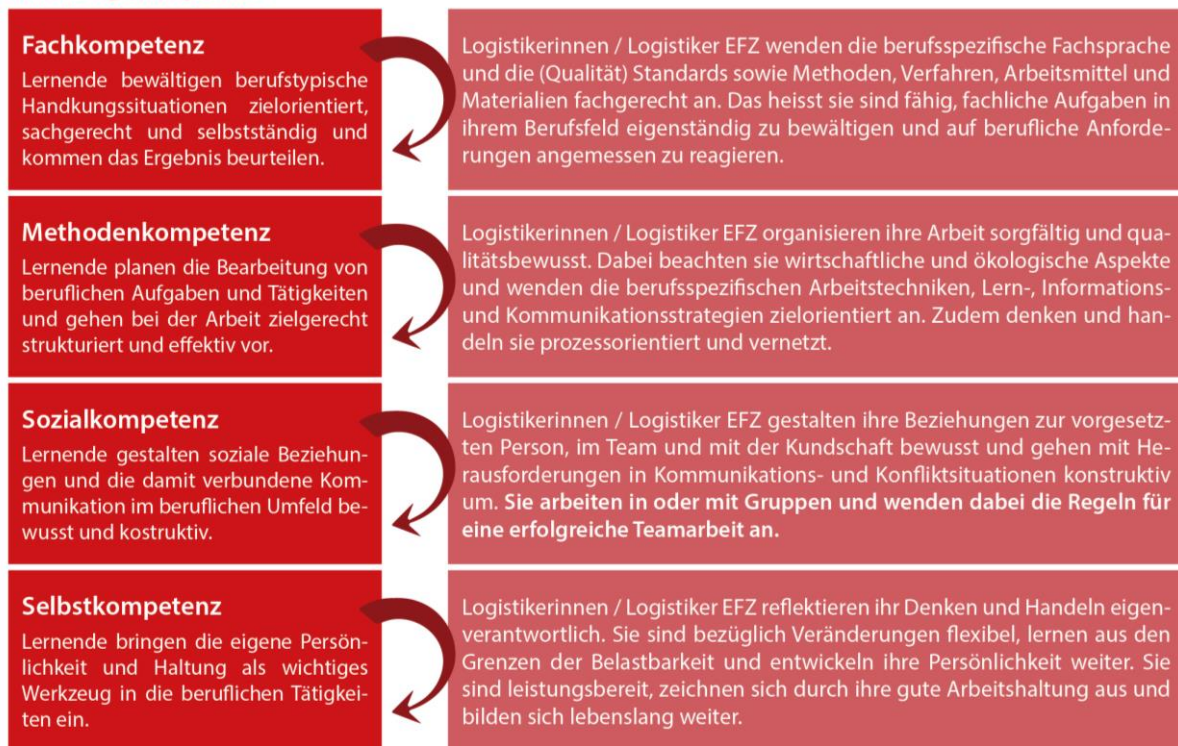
**Fachkompetenz**
Lernende bewältigen berufstypische Handkungssituationen zielorientiert, sachgerecht und selbstständig und kommen das Ergebnis beurteilen.

Logistikerinnen / Logistiker EFZ wenden die berufsspezifische Fachsprache und die (Qualität) Standards sowie Methoden, Verfahren, Arbeitsmittel und Materialien fachgerecht an. Das heisst sie sind fähig, fachliche Aufgaben in ihrem Berufsfeld eigenständig zu bewältigen und auf berufliche Anforderungen angemessen zu reagieren.

**Methodenkompetenz**
Lernende planen die Bearbeitung von beruflichen Aufgaben und Tätigkeiten und gehen bei der Arbeit zielgerecht strukturiert und effektiv vor.

Logistikerinnen / Logistiker EFZ organisieren ihre Arbeit sorgfältig und qualitätsbewusst. Dabei beachten sie wirtschaftliche und ökologische Aspekte und wenden die berufsspezifischen Arbeitstechniken, Lern-, Informations- und Kommunikationsstrategien zielorientiert an. Zudem denken und handeln sie prozessorientiert und vernetzt.

**Sozialkompetenz**
Lernende gestalten soziale Beziehungen und die damit verbundene Kommunikation im beruflichen Umfeld bewusst und kostruktiv.

Logistikerinnen / Logistiker EFZ gestalten ihre Beziehungen zur vorgesetzten Person, im Team und mit der Kundschaft bewusst und gehen mit Herausforderungen in Kommunikations- und Konfliktsituationen konstruktiv um. **Sie arbeiten in oder mit Gruppen und wenden dabei die Regeln für eine erfolgreiche Teamarbeit an.**

**Selbstkompetenz**
Lernende bringen die eigene Persönlichkeit und Haltung als wichtiges Werkzeug in die beruflichen Tätigkeiten ein.

Logistikerinnen / Logistiker EFZ reflektieren ihr Denken und Handeln eigenverantwortlich. Sie sind bezüglich Veränderungen flexibel, lernen aus den Grenzen der Belastbarkeit und entwickeln ihre Persönlichkeit weiter. Sie sind leistungsbereit, zeichnen sich durch ihre gute Arbeitshaltung aus und bilden sich lebenslang weiter.